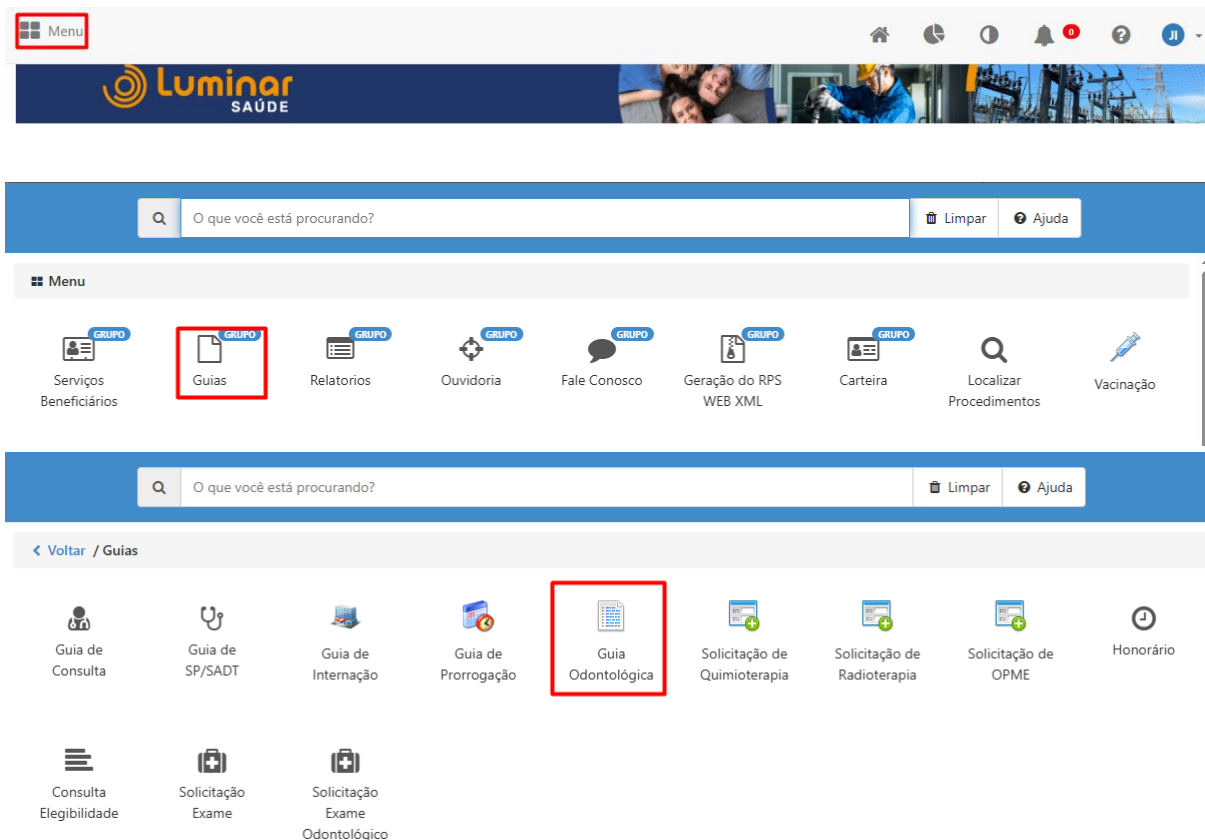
Menu

0

JI

Luminar SAÚDE

O que você está procurando?

Limpar

Ajuda

Menu

GRUPO
Serviços Beneficiários

GRUPO
Guias

GRUPO
Relatorios

GRUPO
Ouvidoria

GRUPO
Fale Conosco

GRUPO
Geração do RPS WEB XML

GRUPO
Carteira

Localizar Procedimentos

Vacinação

O que você está procurando?

Limpar

Ajuda

Voltar / Guias

Guia de Consulta

Guia de SP/SADT

Guia de Internação

Guia de Prorrogação

Guia Odontológica

Solicitação de Quimioterapia

Solicitação de Radioterapia

Solicitação de OPME

Honorário

Consulta Elegibilidade

Solicitação Exame

Solicitação Exame Odontológico